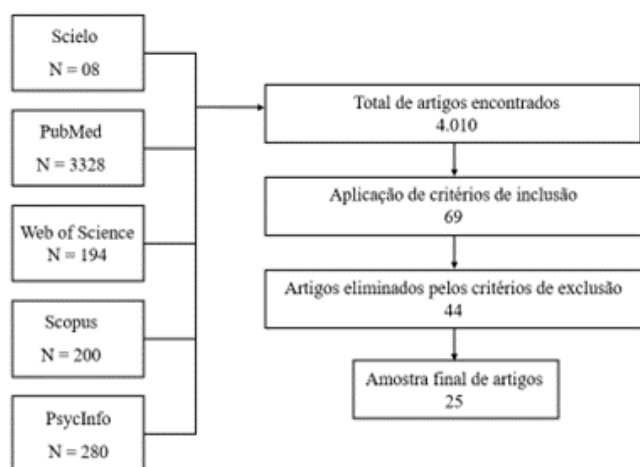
Scielo
N = 08

PubMed
N = 3328

Web of Science
N = 194

Scopus
N = 200

PsycInfo
N = 280

Total de artigos encontrados
4.010

Aplicação de critérios de inclusão
69

Artigos eliminados pelos critérios de exclusão
44

Amostra final de artigos
25